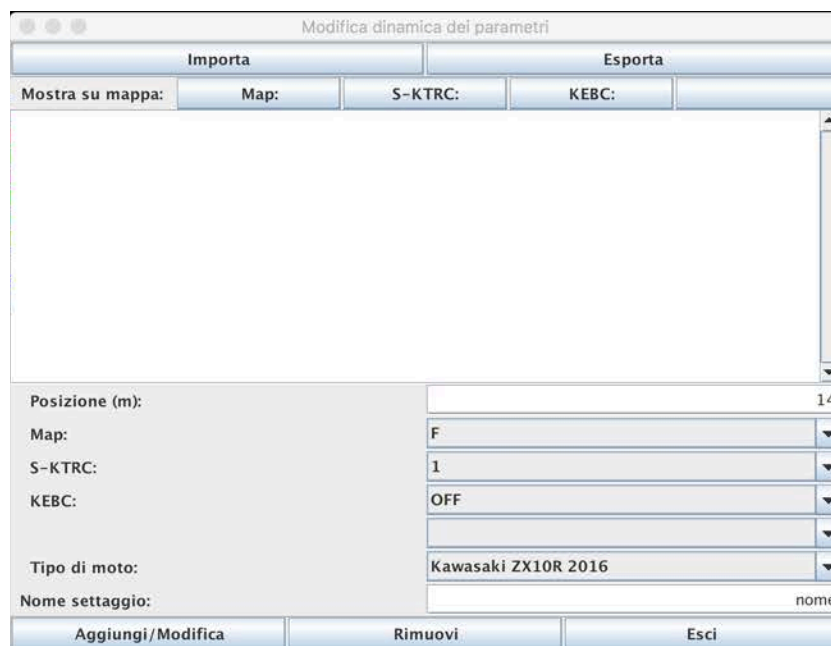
Modifica dinamica dei parametri

Importa

Esporta

Mostra su mappa:

Map:

S-KTRC:

KEBC:

Posizione (m):

14

Map:

F

S-KTRC:

1

KEBC:

OFF

Tipo di moto:

Kawasaki ZX10R 2016

Nome settaggio:

nome

Aggiungi/Modifica

Rimuovi

Esci